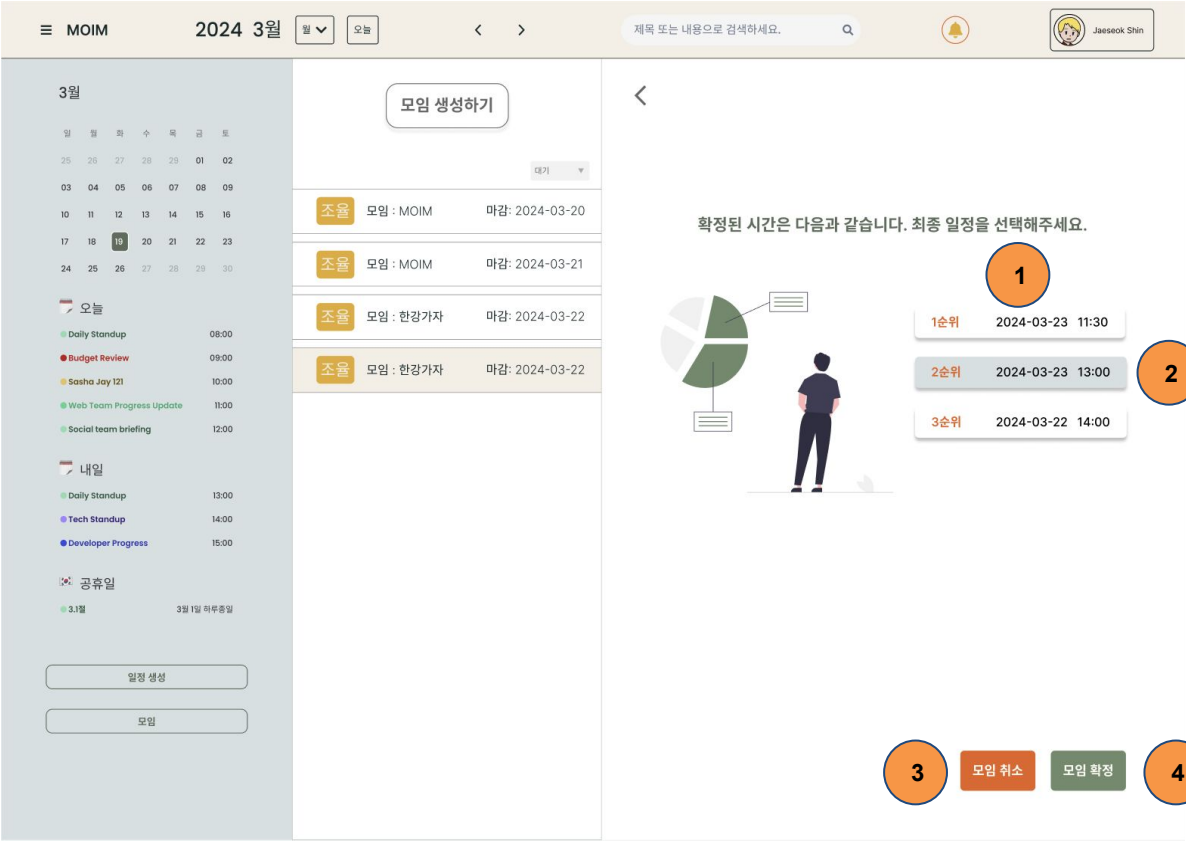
MOIM 2024 3월 월 오늘 < >

제목 또는 내용으로 검색하세요.

Jaeseok Shin

3월

| 일 | 월 | 화 | 수 | 목 | 금 | 토 |
|---|---|---|---|---|---|---|
| 25 | 26 | 27 | 28 | 29 | 01 | 02 |
| 03 | 04 | 05 | 06 | 07 | 08 | 09 |
| 10 | 11 | 12 | 13 | 14 | 15 | 16 |
| 17 | 18 | 19 | 20 | 21 | 22 | 23 |
| 24 | 25 | 26 | 27 | 28 | 29 | 30 |

오늘
Daily Standup 08:00
Budget Review 09:00
Sasha Jay 121 10:00
Web Team Progress Update 11:00
Social team briefing 12:00

내일
Daily Standup 13:00
Tech Standup 14:00
Developer Progress 15:00

공휴일
3.1절 3월 1일 하루종일

일정 생성

모임

모임 생성하기

대기

조율 모임 : MOIM 마감: 2024-03-20
조율 모임 : MOIM 마감: 2024-03-21
조율 모임 : 한강가자 마감: 2024-03-22
조율 모임 : 한강가자 마감: 2024-03-22

<

확정된 시간은 다음과 같습니다. 최종 일정을 선택해주세요.

1

1순위 2024-03-23 11:30
2순위 2024-03-23 13:00
3순위 2024-03-22 14:00

2

3 모임 취소 모임 확정 4